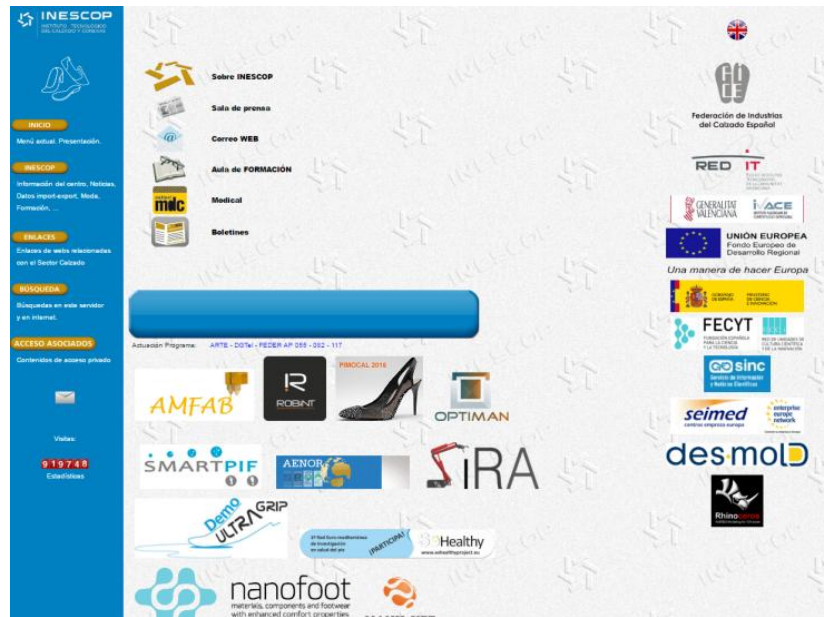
INESCOP
INSTITUTO TECNOLÓGICO DEL CALZADO Y CONEXAS

INICIO
Menú actual. Presentación.

INESCOP
Información del centro, Noticias, Datos import-export, Moda, Formación, ...

ENLACES
Enlaces de webs relacionadas con el Sector Calzado

BÚSQUEDA
Búsquedas en este servidor y en internet.

ACCESO ASOCIADOS
Contenidos de acceso privado

Visitas:
919748
Estadísticas

Sobre INESCOP
Sala de prensa
Correo WEB
Aula de FORMACIÓN
Medical
Boletines

Actuación Programa: ARTE - DOTel - FEDER AP 055 - 052 - 117

AMFAB
ROBINT
PIMOCAL 2016
OPTIMAN
SMARTPIF
AENOR
IRA
Demo ULTRAGRIP
Healthy
¡PARTICIPA!
www.sehealthyproject.eu
nanofoot
materials, components and footwear with enhanced comfort properties

Federación de Industrias del Calzado Español
RED IT
GENERALITAT VALENCIANA
IVACE
UNIÓN EUROPEA
Fondo Europeo de Desarrollo Regional
Una manera de hacer Europa
GOBIERNO DE ESPAÑA
MINISTERIO DE CIENCIA E INNOVACIÓN
FECYT
FUNDACIÓN ESPAÑOLA PARA LA CIENCIA Y LA TECNOLOGÍA
sinc
Servicio de Información y Noticias Científicas
seimed
centro empresa europa
enterprise europe network
desmoLD
Rhinoceros